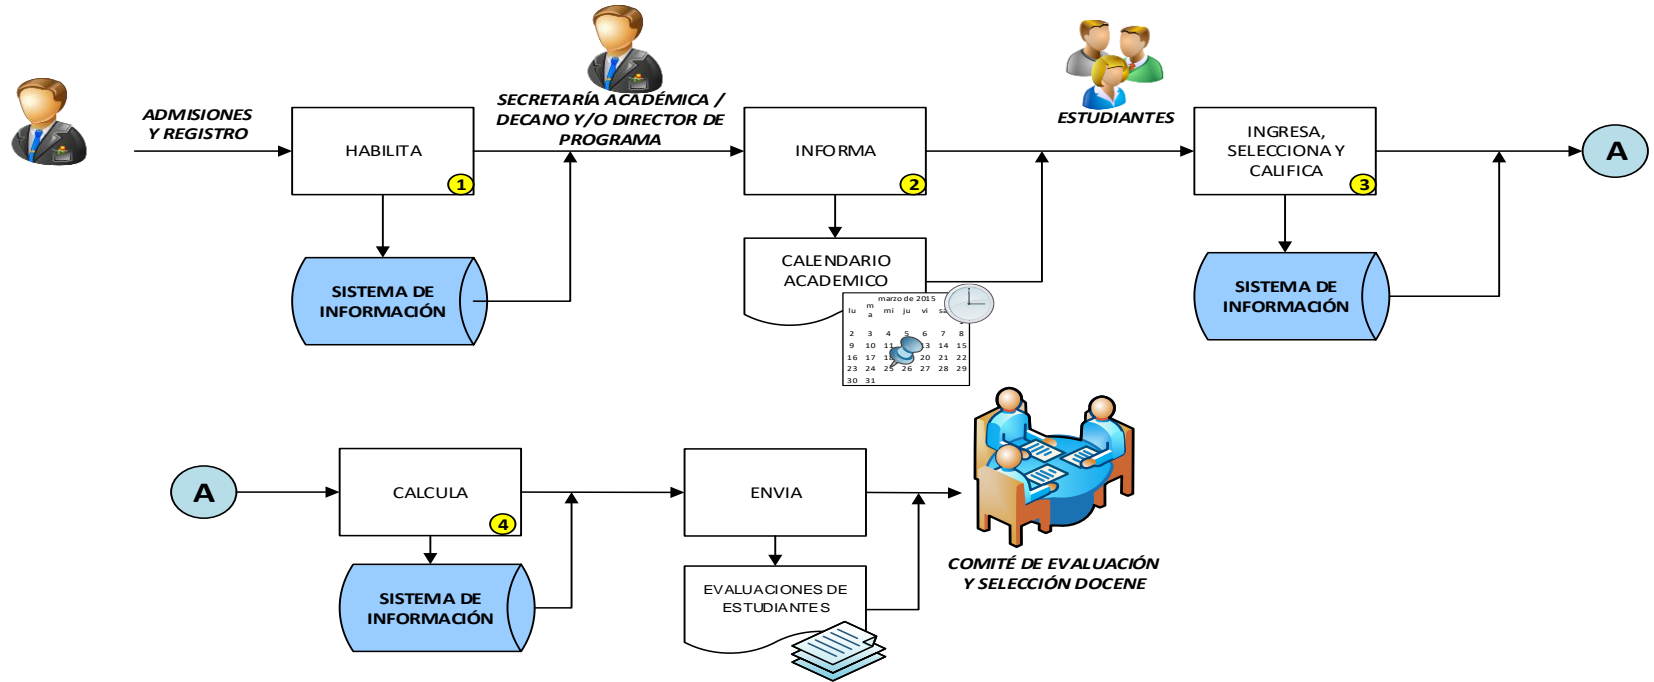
ADMISIONES Y REGISTRO

HABILITA

1

SISTEMA DE INFORMACIÓN

SECRETARÍA ACADÉMICA / DECANO Y/O DIRECTOR DE PROGRAMA

INFORMA

2

CALENDARIO ACADEMICO

marzo de 2015

| lu | ma | mi | ju | vi | sa | |
|---|---|---|---|---|---|---|
| 2 | 3 | 4 | 5 | 6 | 7 | 8 |
| 9 | 10 | 11 | | 13 | 14 | 15 |
| 16 | 17 | 18 | | 20 | 21 | 22 |
| 23 | 24 | 25 | 26 | 27 | 28 | 29 |
| 30 | 31 | | | | | |

ESTUDIANTES

INGRESA, SELECCIONA Y CALIFICA

3

SISTEMA DE INFORMACIÓN

A

A

CALCULA

4

SISTEMA DE INFORMACIÓN

ENVIA

EVALUACIONES DE ESTUDIANTES

COMITÉ DE EVALUACIÓN Y SELECCIÓN DOCENE